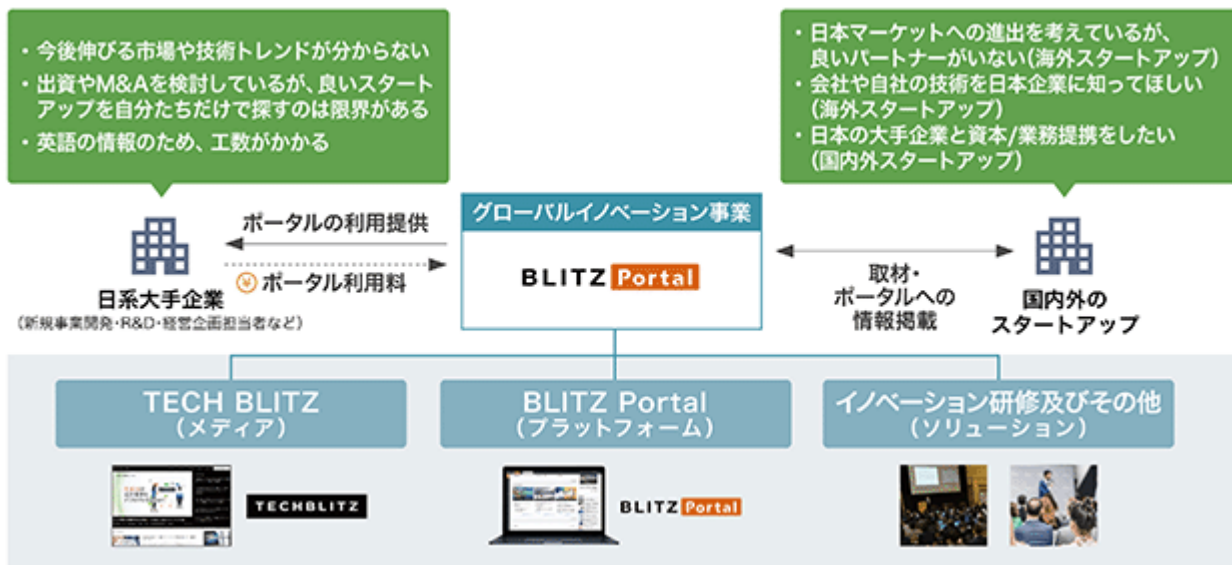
・今後伸びる市場や技術トレンドが分からない
・出資やM&Aを検討しているが、良いスタートアップを自分たちだけで探すのは限界がある
・英語の情報のため、工数がかかる

・日本マーケットへの進出を考えているが、良いパートナーがいない（海外スタートアップ）
・会社や自社の技術を日本企業に知ってほしい（海外スタートアップ）
・日本の大手企業と資本/業務提携をしたい（国内外スタートアップ）

ポータルの利用提供

¥ ポータル利用料

日系大手企業
（新規事業開発・R&D・経営企画担当者など）

グローバルイノベーション事業

BLITZ Portal

取材・
ポータルへの
情報掲載

国内外の
スタートアップ

TECH BLITZ
（メディア）

BLITZ Portal
（プラットフォーム）

イノベーション研修及びその他
（ソリューション）

TECHBLITZ

BLITZ Portal